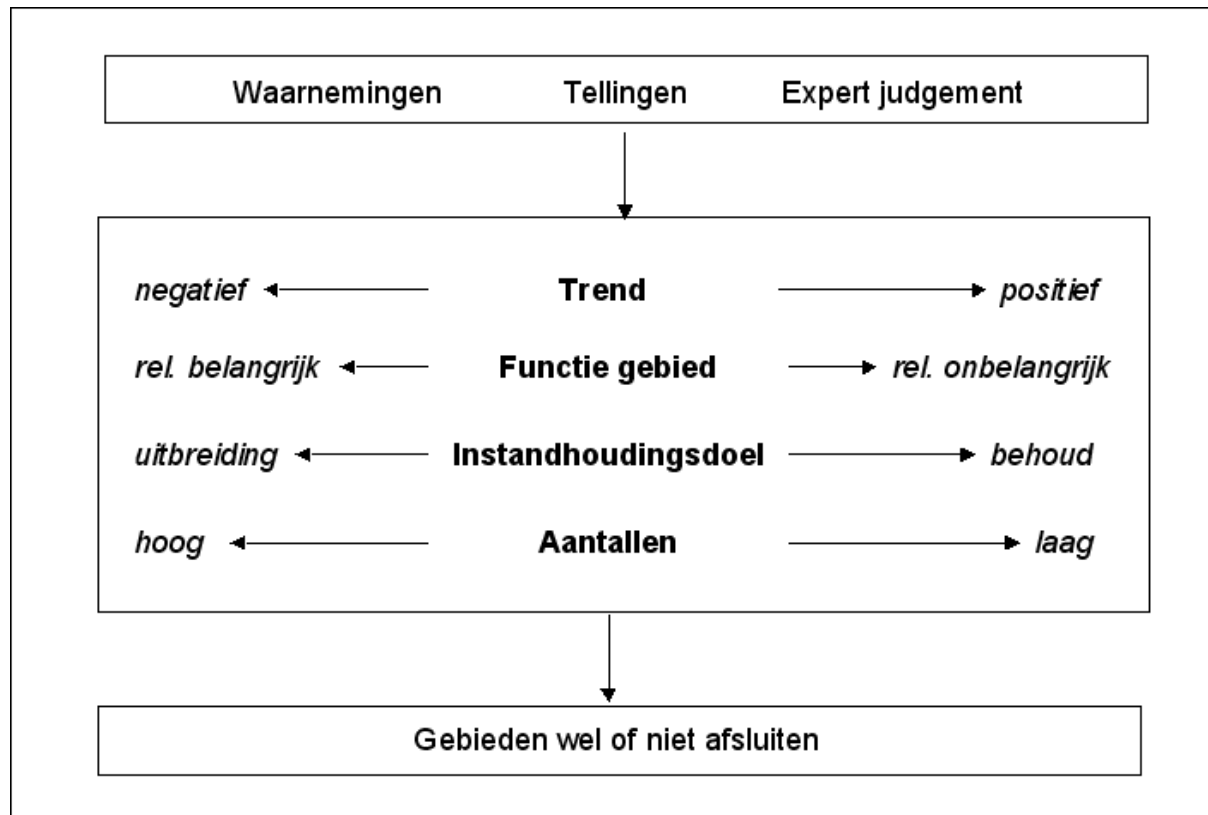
Waarnemingen Tellingen Expert judgement

negatief Trend positief

rel. belangrijk Functie gebied rel. onbelangrijk

uitbreiding Instandhoudingsdoel behoud

hoog Aantallen laag

Gebieden wel of niet afsluiten